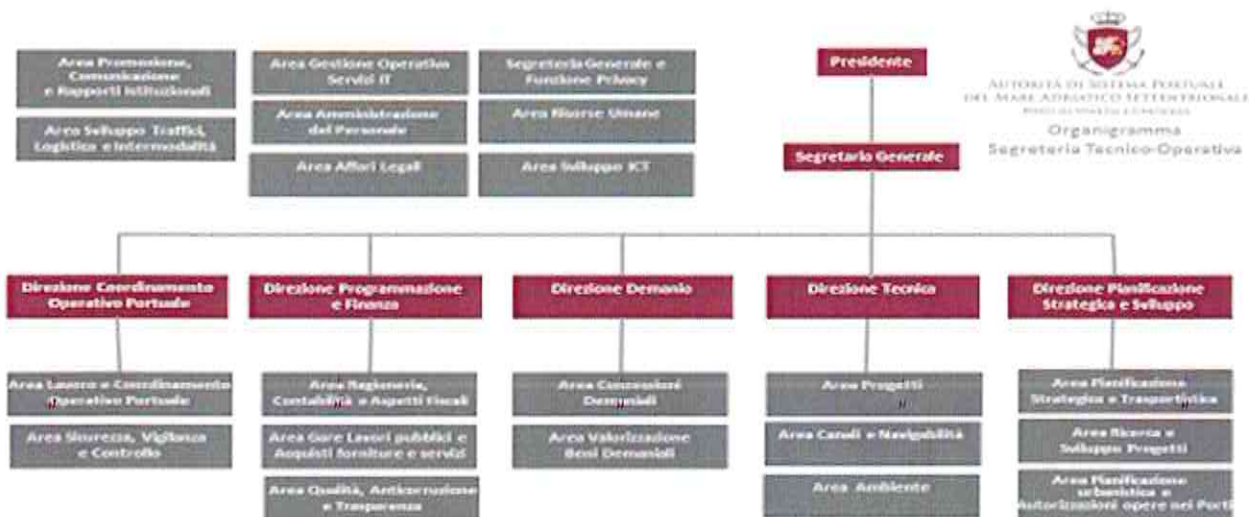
Area Promozione, Comunicazione e Rapporti Istituzionali

Area Sviluppo Traffici, Logistica e Intermodalità

Area Gestione Operativa Servizi IT

Area Amministrazione del Personale

Area Affari Legali

Segreteria Generale e Funzione Privacy

Area Risorse Umane

Area Sviluppo ICT

Presidente

Segretario Generale

AUTORITÀ DI SISTEMA PORTUALE DEL MARE ADRIATICO SETTENTRIONALE
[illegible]
Organigramma
Segreteria Tecnico-Operativa

Direzione Coordinamento Operativo Portuale

Area Lavoro e Coordinamento Operativo Portuale

Area Sicurezza, Vigilanza e Controllo

Direzione Programmazione e Finanza

Area Ragioneria, Contabilità e Aspetti Fiscali

Area Gare Lavori pubblici e Acquisti forniture e servizi

Area Qualità, Anticorruzione e Trasparenza

Direzione Demanio

Area Concessioni Demaniali

Area Valorizzazione Beni Demaniali

Direzione Tecnica

Area Progetti

Area Canali e Navigabilità

Area Ambiente

Direzione Pianificazione Strategica e Sviluppo

Area Pianificazione Strategica e Trasportistica

Area Ricerca e Sviluppo Progetti

Area Pianificazione urbanistica e Autorizzazioni opere nei Porti